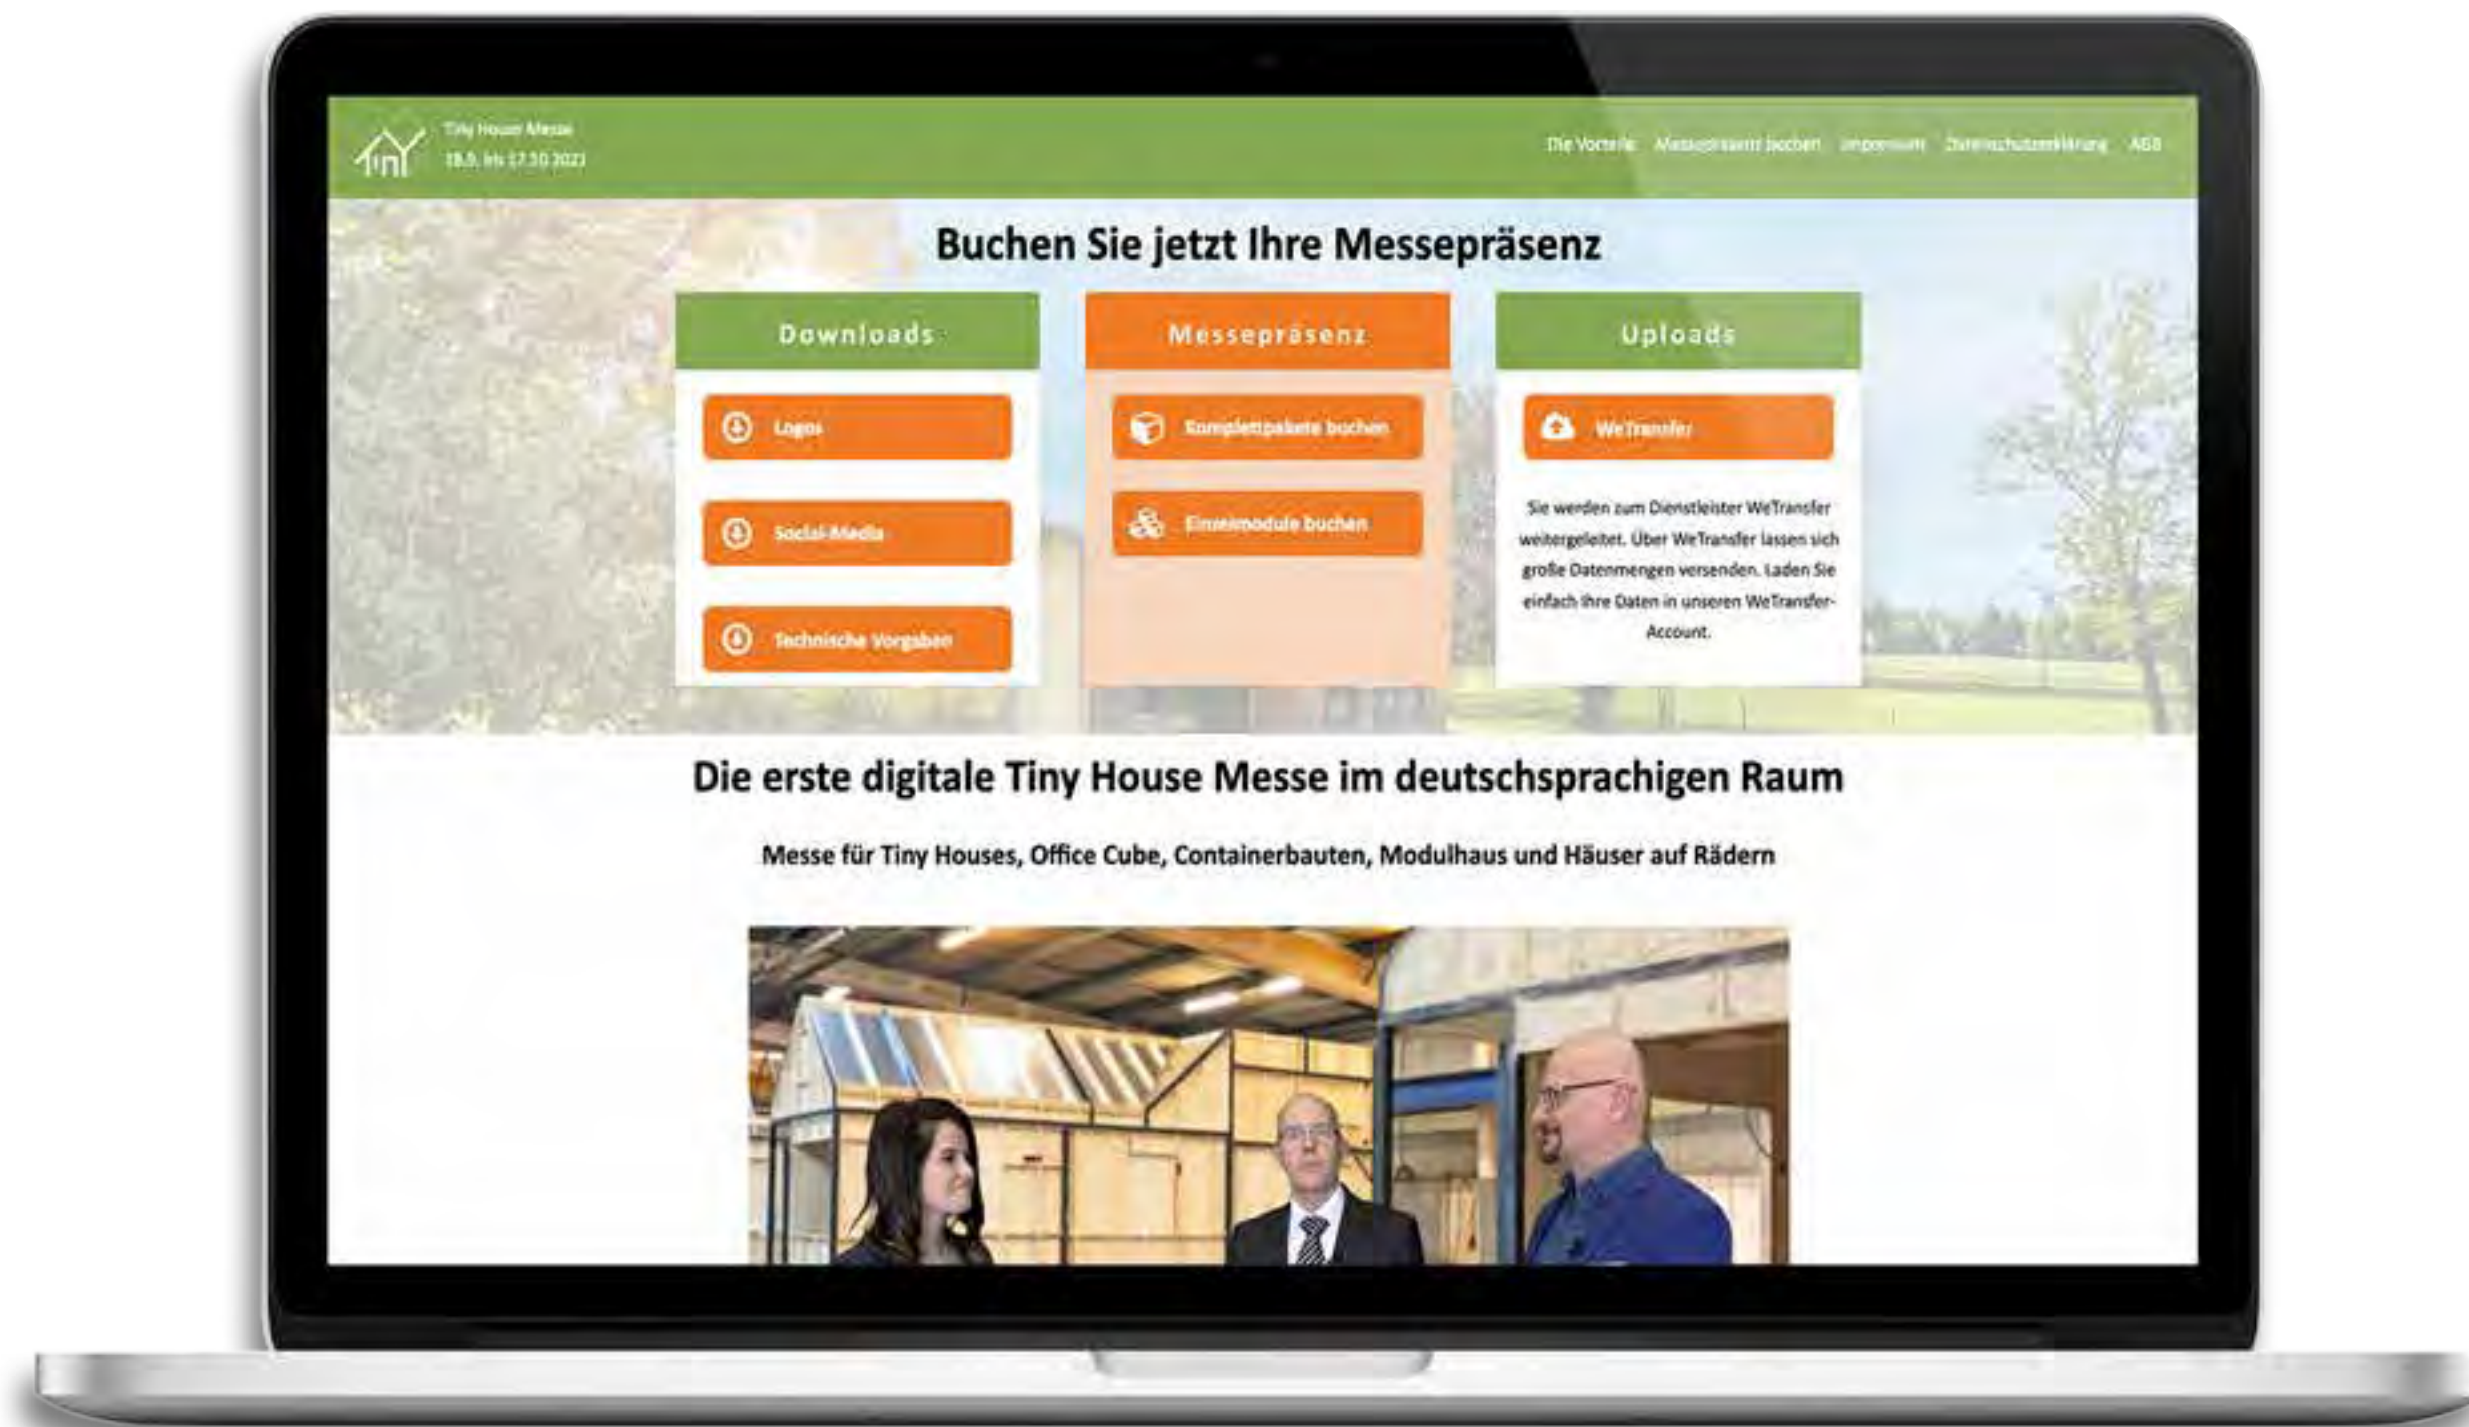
tiny

Tiny House Messe
18.9. bis 17.10.2021

Die Vorteile Messepräsenz buchen Impressum Datenschutzerklärung AGB

Buchen Sie jetzt Ihre Messepräsenz

Downloads

Logos

Social-Media

Technische Vorgaben

Messepräsenz

Komplettpakete buchen

Einzelmodule buchen

Uploads

WeTransfer

Sie werden zum Dienstleister WeTransfer weitergeleitet. Über WeTransfer lassen sich große Datenmengen versenden. Laden Sie einfach Ihre Daten in unseren WeTransfer-Account.

Die erste digitale Tiny House Messe im deutschsprachigen Raum

Messe für Tiny Houses, Office Cube, Containerbauten, Modulhaus und Häuser auf Rädern